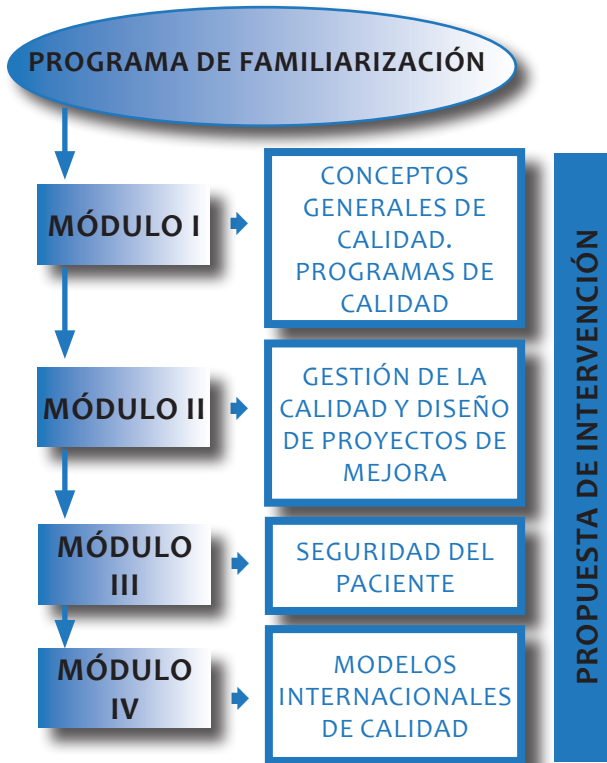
PROGRAMA DE FAMILIARIZACIÓN

MÓDULO I

CONCEPTOS GENERALES DE CALIDAD. PROGRAMAS DE CALIDAD

MÓDULO II

GESTIÓN DE LA CALIDAD Y DISEÑO DE PROYECTOS DE MEJORA

MÓDULO III

SEGURIDAD DEL PACIENTE

MÓDULO IV

MODELOS INTERNACIONALES DE CALIDAD

PROPUESTA DE INTERVENCIÓN